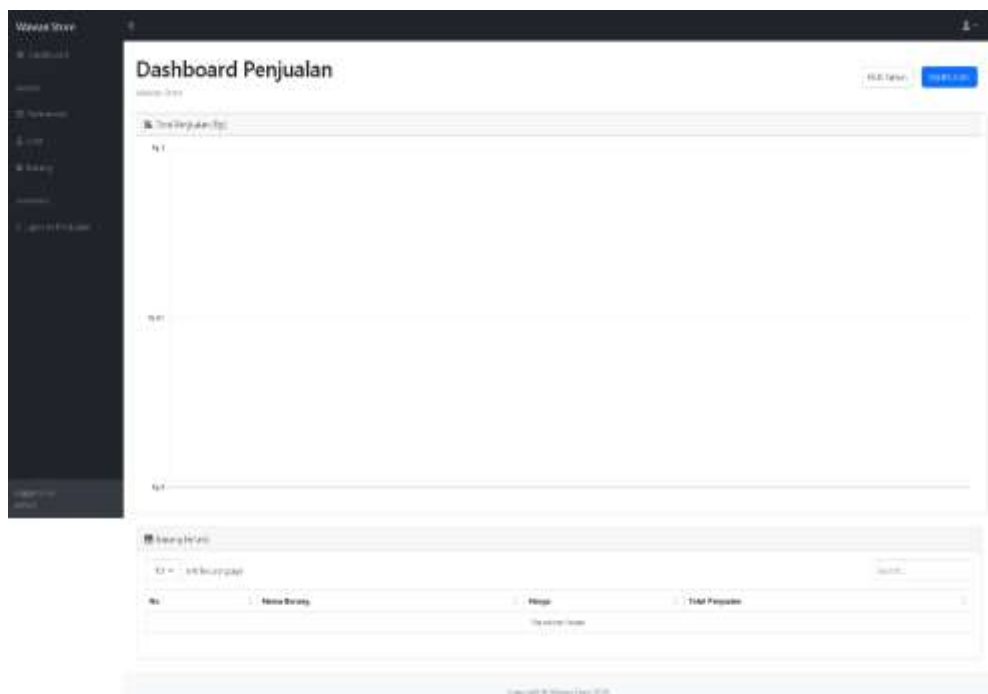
Wawan Store

Dashboard

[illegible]

Transaksi

User

Barang

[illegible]

Laporan Penjualan

Logged in as:
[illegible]

Dashboard Penjualan

Wawan Store

Pilih Tahun

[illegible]

Total Penjualan (Rp)

Rp 1

Rp 0.5

Rp 0

Barang Terlaris

10 entries per page

Search...

| No | Nama Barang | Harga | Total Penjualan |
|---|---|---|---|
| No data available in table | | | |

Copyright © Wawan Store 2021